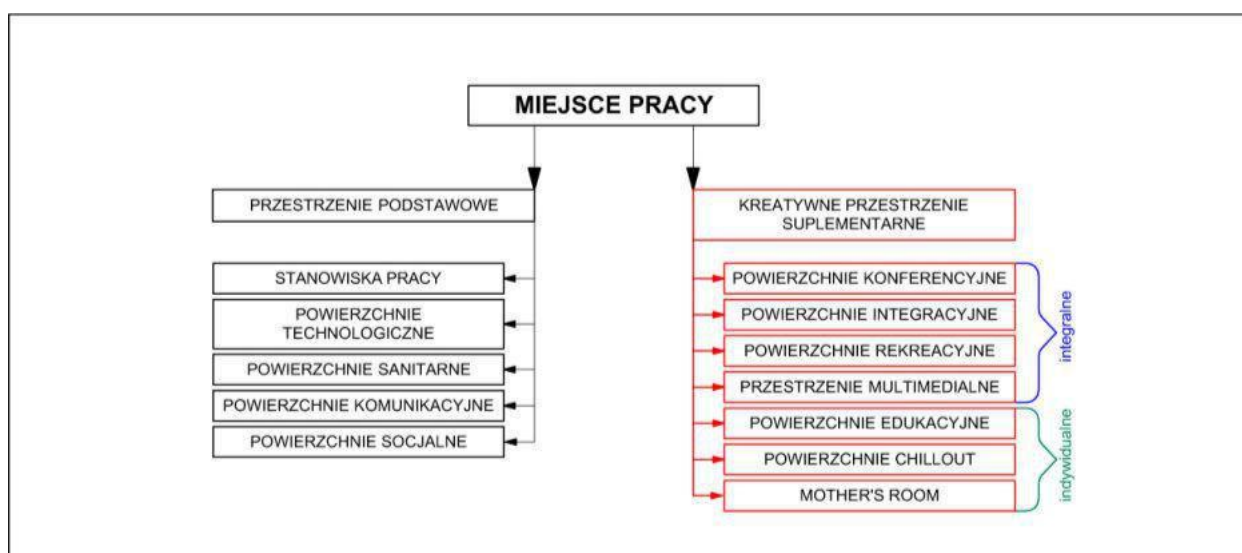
MIEJSCE PRACY

PRZESTRZENIE PODSTAWOWE

STANOWISKA PRACY

POWIERZCHNIE TECHNOLOGICZNE

POWIERZCHNIE SANITARNE

POWIERZCHNIE KOMUNIKACYJNE

POWIERZCHNIE SOCJALNE

KREATYWNE PRZESTRZENIE SUPLEMENTARNE

POWIERZCHNIE KONFERENCYJNE

POWIERZCHNIE INTEGRACYJNE

POWIERZCHNIE REKREACYJNE

PRZESTRZENIE MULTIMEDIALNE

integralne

POWIERZCHNIE EDUKACYJNE

POWIERZCHNIE CHILLOUT

MOTHER'S ROOM

indywidualne